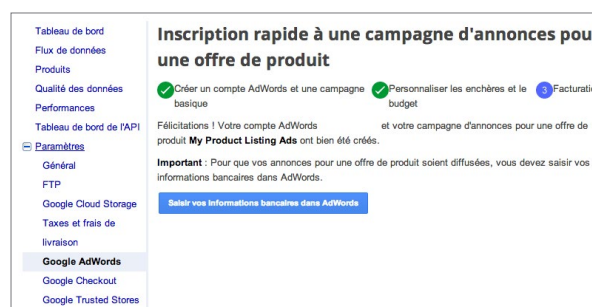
Tableau de bord
Flux de données
Produits
Qualité des données
Performances
Tableau de bord de l'API
Paramètres
Général
FTP
Google Cloud Storage
Taxes et frais de livraison
Google AdWords
Google Checkout
Google Trusted Stores

Inscription rapide à une campagne d'annonces pou une offre de produit

Créer un compte AdWords et une campagne basique
Personnaliser les enchères et le budget
3 Facturati

Félicitations ! Votre compte AdWords et votre campagne d'annonces pour une offre de produit My Product Listing Ads ont bien été créés.

Important : Pour que vos annonces pour une offre de produit soient diffusées, vous devez saisir vos informations bancaires dans AdWords.

Saisir vos informations bancaires dans AdWords